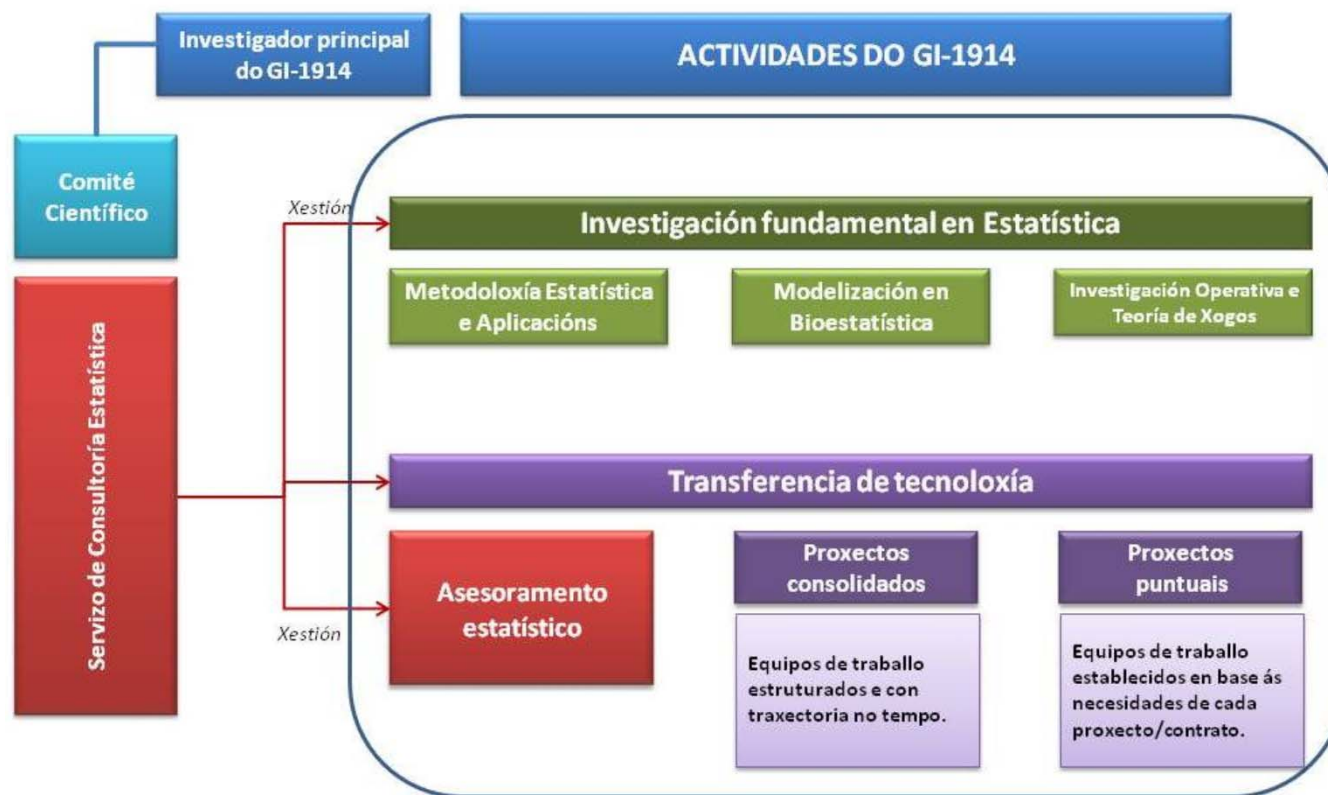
Investigador principal do GI-1914

ACTIVIDADES DO GI-1914

Comité Científico

Servizo de Consultoría Estatística

Xestión

Investigación fundamental en Estatística

Metodoloxía Estatística e Aplicacións

Modelización en Bioestatística

Investigación Operativa e Teoría de Xogos

Transferencia de tecnoloxía

Xestión

Asesoramento estatístico

Proxectos consolidados

Equipos de traballo estruturados e con traxectoria no tempo.

Proxectos puntuais

Equipos de traballo establecidos en base ás necesidades de cada proxecto/contrato.